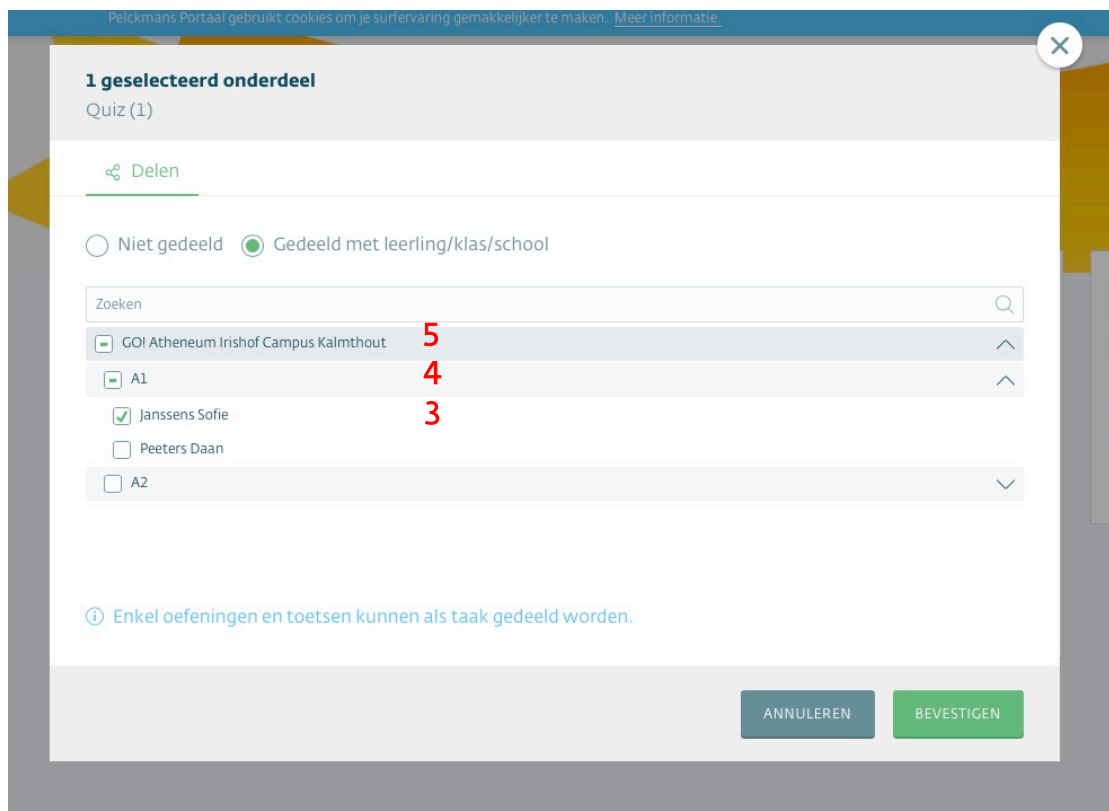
Pelckmans Portaal gebruikt cookies om je surfervaring gemakkelijker te maken. Meer informatie.

1 geselecteerd onderdeel
Quiz (1)

Delen

Niet gedeeld Gedeeld met leerling/klas/school

Zoeken

GO! Atheneum Irishof Campus Kalmthout 5
A1 4
Janssens Sofie 3
Peeters Daan
A2

Enkel oefeningen en toetsen kunnen als taak gedeeld worden.

ANNULEREN BEVESTIGEN